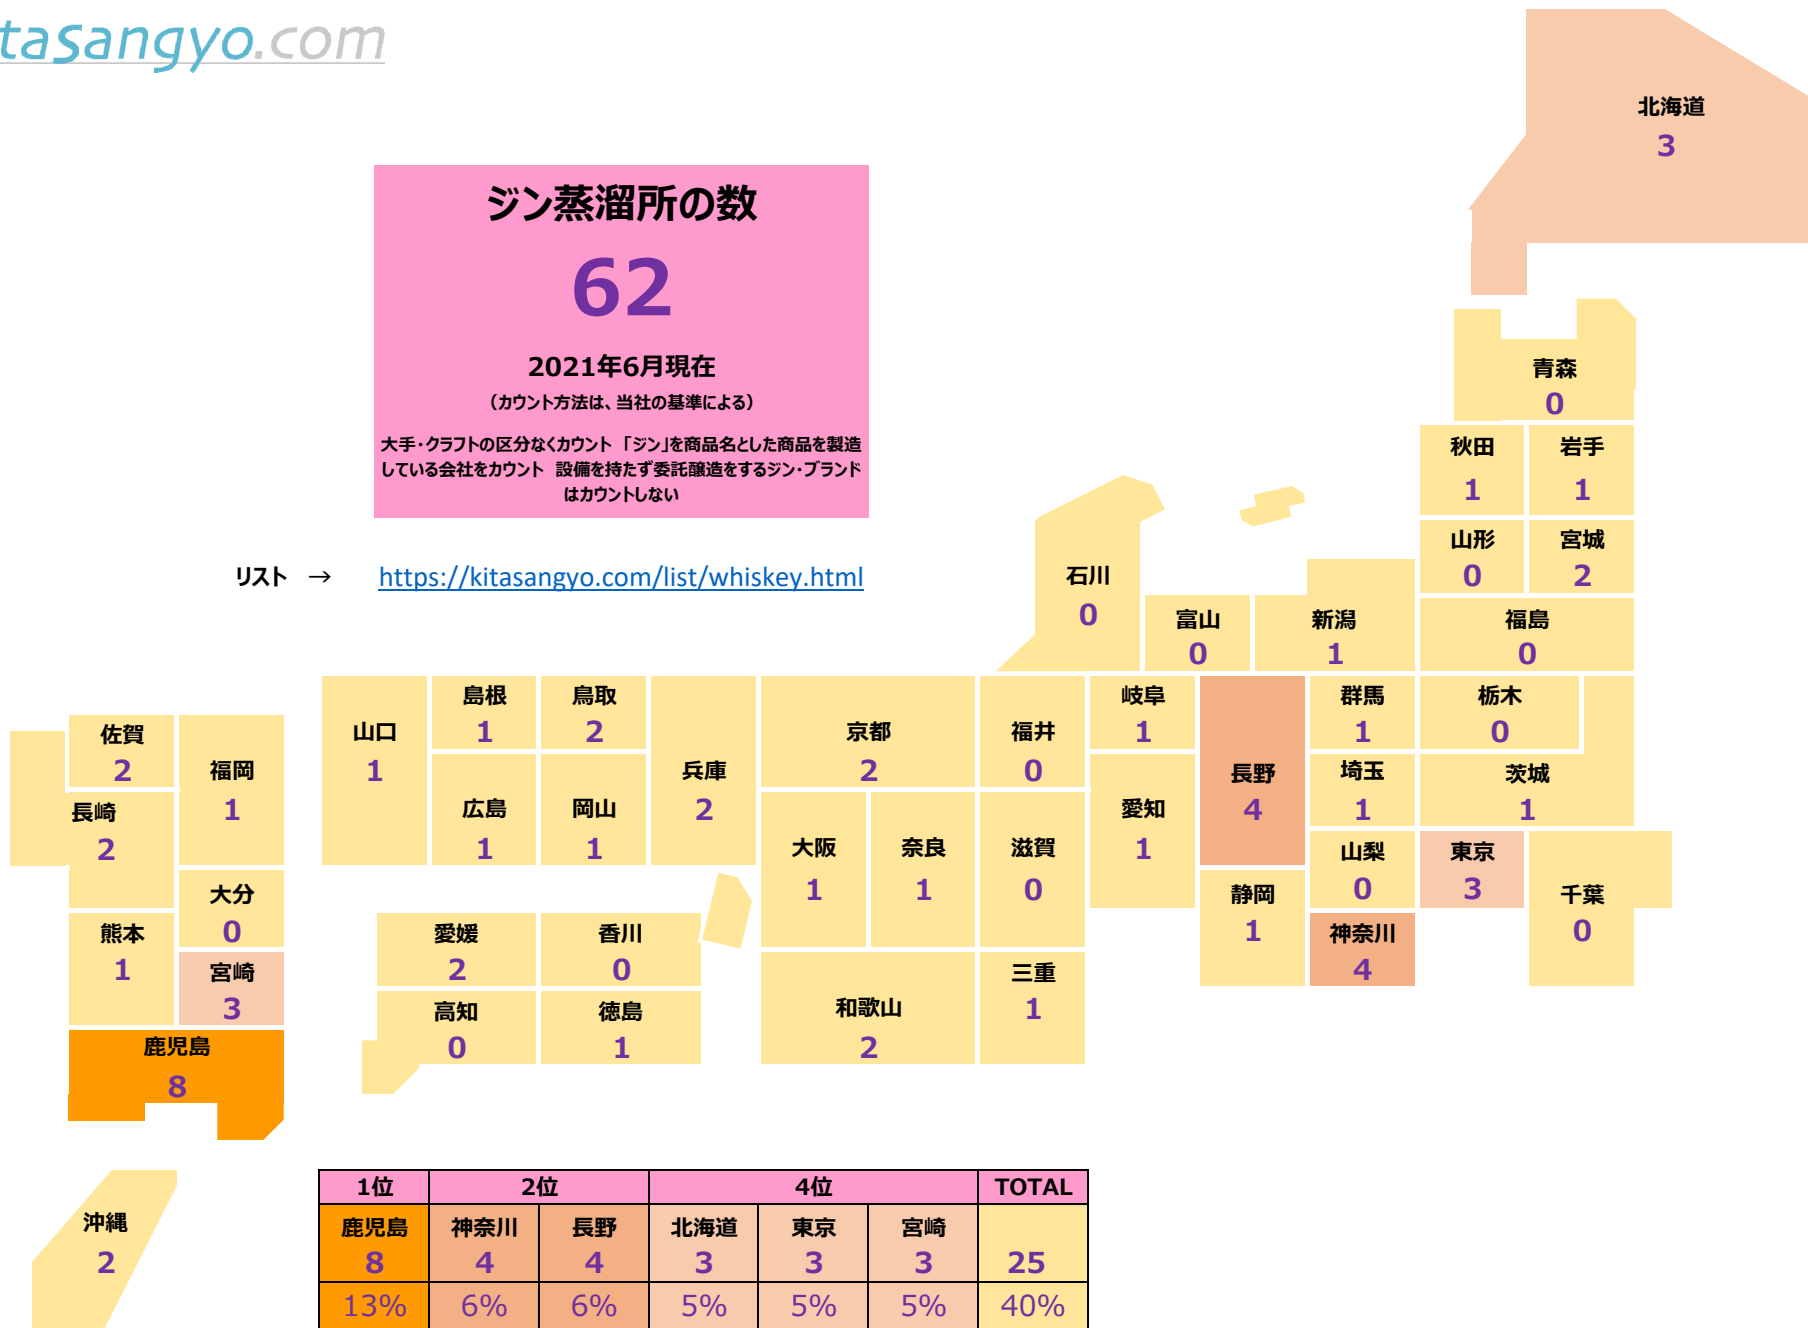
tasangyo.com

ジン蒸溜所の数

62

2021年6月現在

（カウント方法は、当社の基準による）

大手･クラフトの区分なくカウント 「ジン」を商品名とした商品を製造している会社をカウント 設備を持たず委託醸造をするジン･ブランドはカウントしない

リスト → https://kitasangyo.com/list/whiskey.html

北海道 3
青森 0
秋田 1
岩手 1
山形 0
宮城 2
福島 0
石川 0
富山 0
新潟 1
群馬 1
栃木 0
埼玉 1
茨城 1
長野 4
岐阜 1
福井 0
愛知 1
静岡 1
山梨 0
東京 3
千葉 0
神奈川 4
京都 2
大阪 1
奈良 1
滋賀 0
三重 1
和歌山 2
兵庫 2
島根 1
鳥取 2
広島 1
岡山 1
山口 1
愛媛 2
香川 0
高知 0
徳島 1
佐賀 2
福岡 1
長崎 2
大分 0
熊本 1
宮崎 3
鹿児島 8
沖縄 2

| 1位 | 2位 | | 4位 | | | TOTAL |
|---|---|---|---|---|---|---|
| 鹿児島 8 | 神奈川 4 | 長野 4 | 北海道 3 | 東京 3 | 宮崎 3 | 25 |
| 13% | 6% | 6% | 5% | 5% | 5% | 40% |